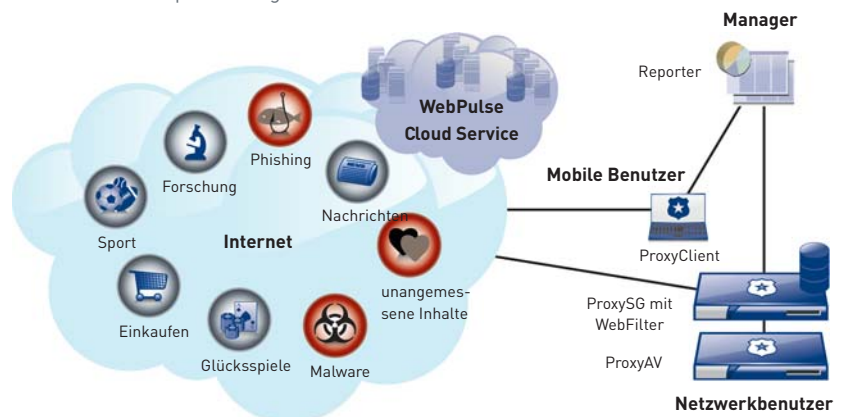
Manager

Reporter

WebPulse Cloud Service

Phishing

Forschung

Nachrichten

Mobile Benutzer

Sport

Internet

ProxyClient

unangemessene Inhalte

Einkaufen

ProxySG mit WebFilter

ProxyAV

Glücksspiele

Malware

Netzwerkbenutzer